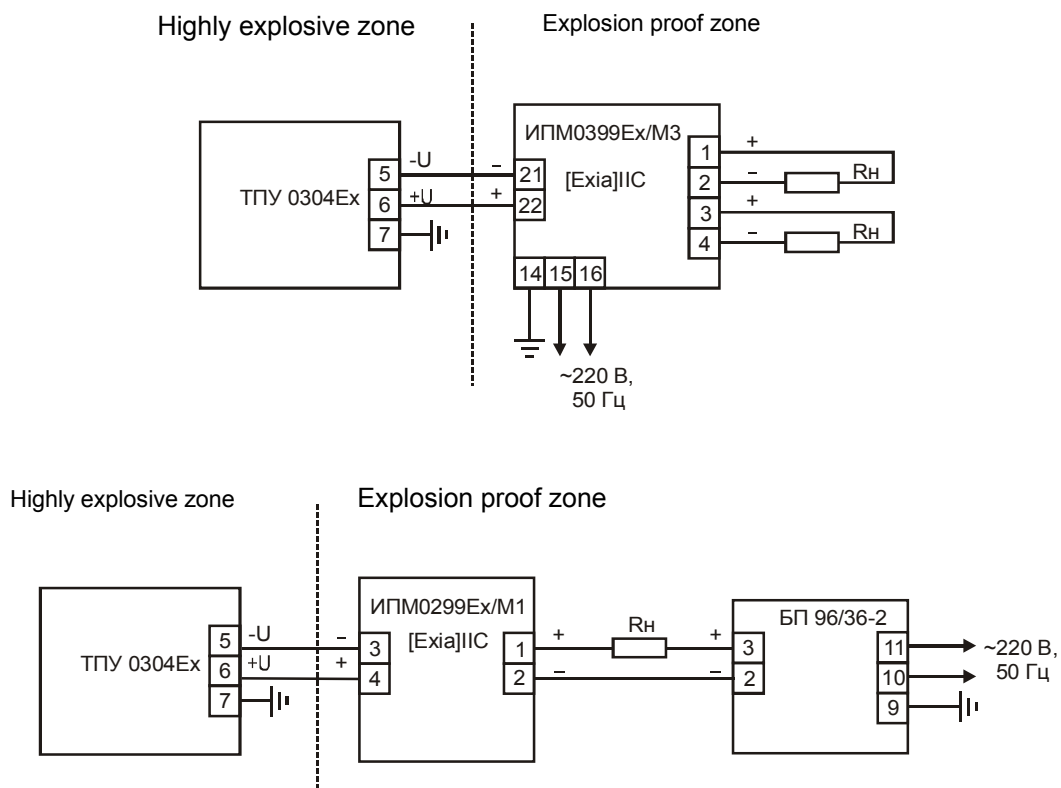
Highly explosive zone

Explosion proof zone

ТПУ 0304Ex

5
6
7

-U
+U

–
+

21
22

ИПМ0399Ex/M3

[Exia]IIC

1
2
3
4

+
–
+
–

Rн
Rн

14
15
16

~220 В,
50 Гц

Highly explosive zone

Explosion proof zone

ТПУ 0304Ex

5
6
7

-U
+U

–
+

3
4

ИПМ0299Ex/M1

[Exia]IIC

1
2

+
–

Rн

+
–

3
2

БП 96/36-2

11
10
9

~220 В,
50 Гц